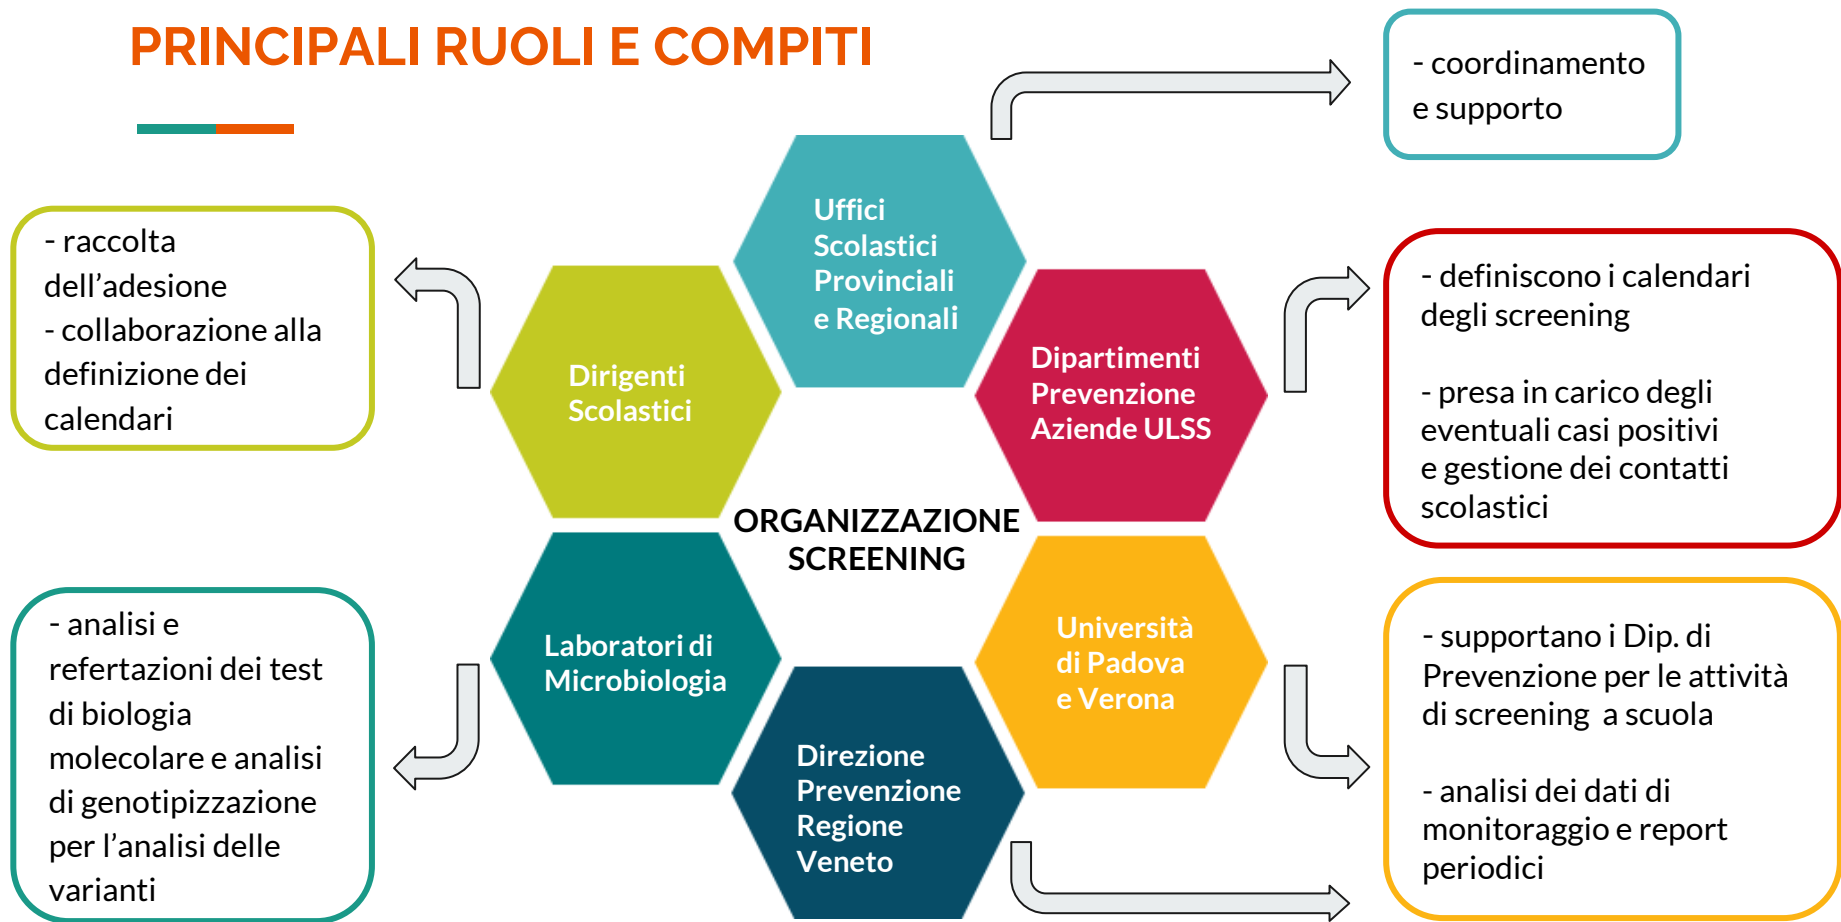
PRINCIPALI RUOLI E COMPITI

- coordinamento e supporto

Uffici Scolastici Provinciali e Regionali

- raccolta dell’adesione
- collaborazione alla definizione dei calendari

Dirigenti Scolastici

Dipartimenti Prevenzione Aziende ULSS

- definiscono i calendari degli screening

- presa in carico degli eventuali casi positivi e gestione dei contatti scolastici

ORGANIZZAZIONE SCREENING

- analisi e refertazioni dei test di biologia molecolare e analisi di genotipizzazione per l’analisi delle varianti

Laboratori di Microbiologia

Università di Padova e Verona

- supportano i Dip. di Prevenzione per le attività di screening a scuola

- analisi dei dati di monitoraggio e report periodici

Direzione Prevenzione Regione Veneto